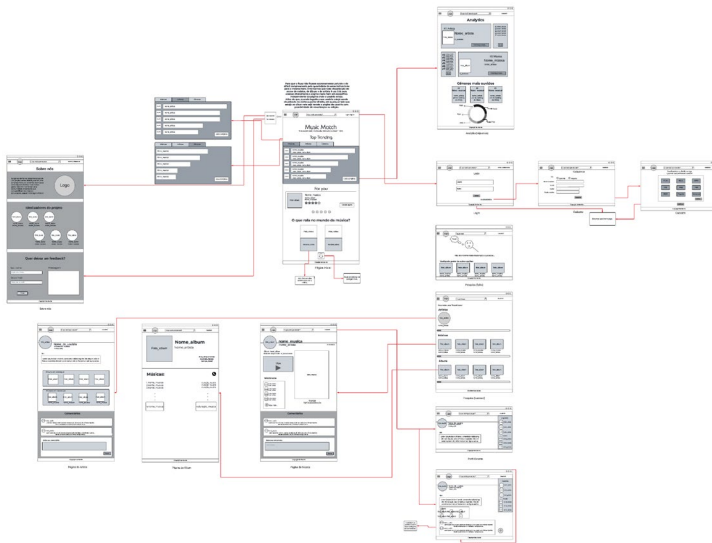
Analytics

Ofensas mais ouvidas

Music Match

Top Trending

Fãs pop

O que rola no mundo da música?

Página inicial

Sobre nós

Login

Idealizadores do projeto

Quer deixar um feedback?

Nome_album

Músicas

Nome_musica

Comentários

Página de Artista

Página do Álbum

Página de Música

Login

Cadastro

Pesquisa Artista

Pesquisa (musicas)

Perfil Usuário